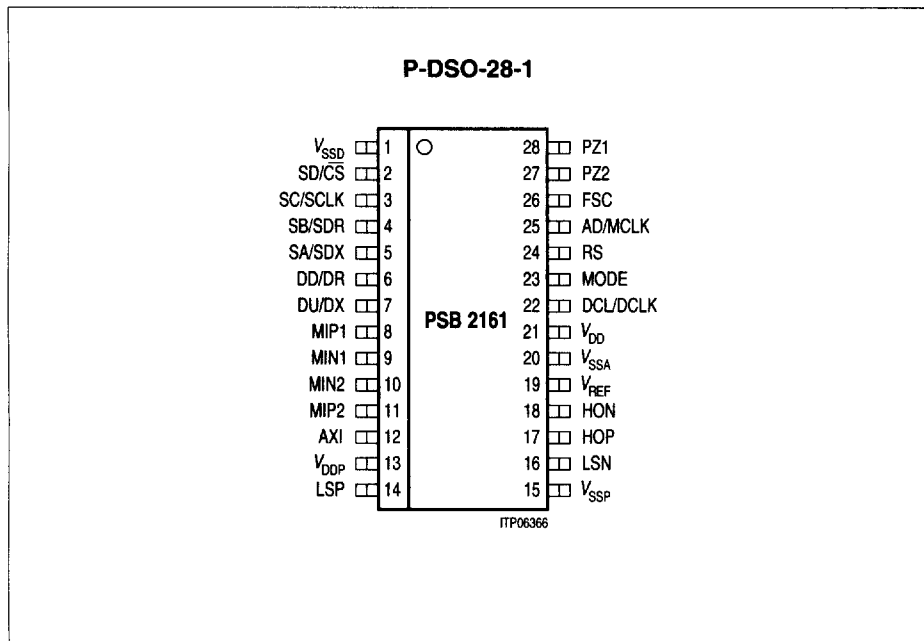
P-DSO-28-1

$V_{SSD}$ 1
SD/$\overline{CS}$ 2
SC/SCLK 3
SB/SDR 4
SA/SDX 5
DD/DR 6
DU/DX 7
MIP1 8
MIN1 9
MIN2 10
MIP2 11
AXI 12
$V_{DDP}$ 13
LSP 14

PSB 2161

28 PZ1
27 PZ2
26 FSC
25 AD/MCLK
24 RS
23 MODE
22 DCL/DCLK
21 $V_{DD}$
20 $V_{SSA}$
19 $V_{REF}$
18 HON
17 HOP
16 LSN
15 $V_{SSP}$

ITP06366